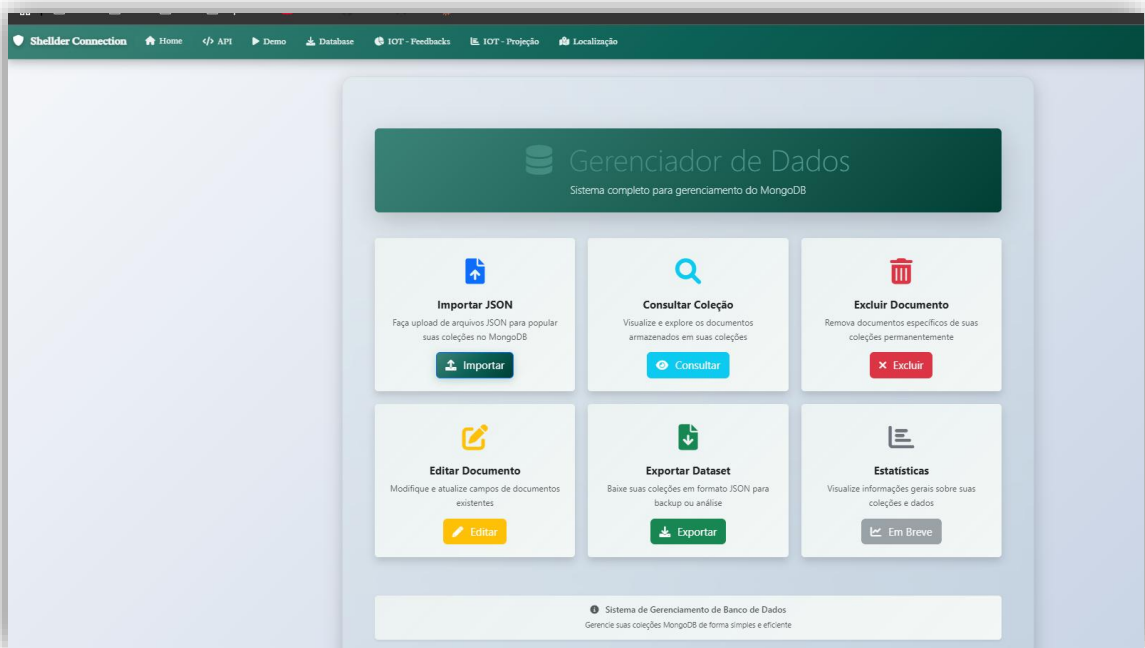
Shellder Connection Home API Demo Database IOT - Feedbacks IOT - Projeção Localização

Gerenciador de Dados
Sistema completo para gerenciamento do MongoDB

Importar JSON
Faça upload de arquivos JSON para popular suas coleções no MongoDB
Importar

Consultar Coleção
Visualize e explore os documentos armazenados em suas coleções
Consultar

Excluir Documento
Remova documentos específicos de suas coleções permanentemente
Excluir

Editar Documento
Modifique e atualize campos de documentos existentes
Editar

Exportar Dataset
Baixe suas coleções em formato JSON para backup ou análise
Exportar

Estatísticas
Visualize informações gerais sobre suas coleções e dados
Em Breve

Sistema de Gerenciamento de Banco de Dados
Gerencie suas coleções MongoDB de forma simples e eficiente